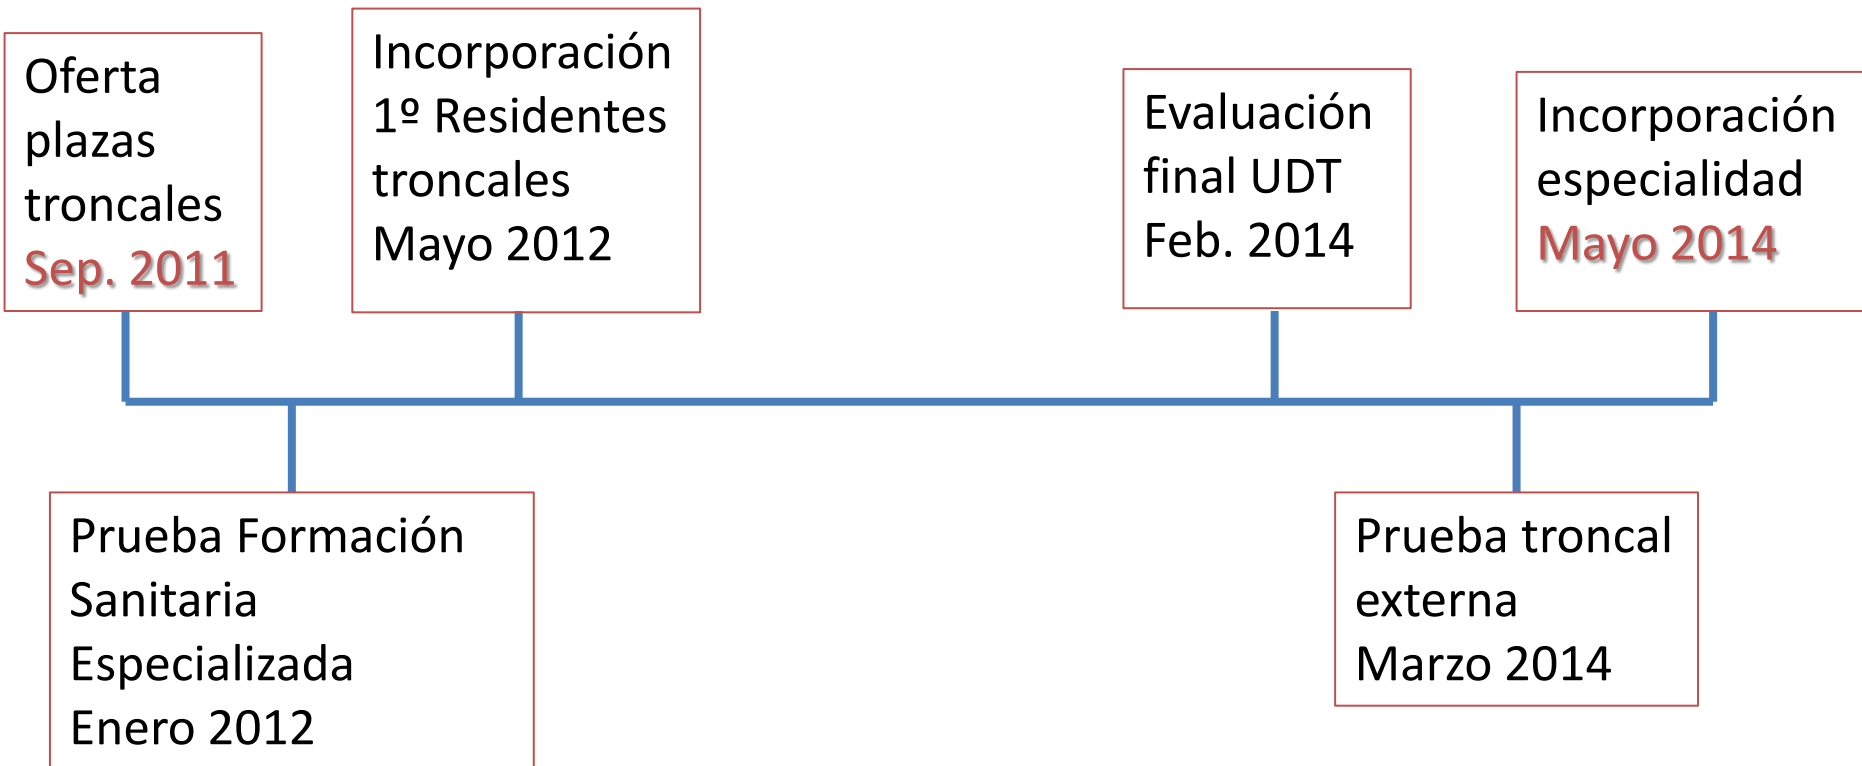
Oferta plazas troncales Sep. 2011

Incorporación 1º Residentes troncales Mayo 2012

Evaluación final UDT Feb. 2014

Incorporación especialidad Mayo 2014

Prueba Formación Sanitaria Especializada Enero 2012

Prueba troncal externa Marzo 2014